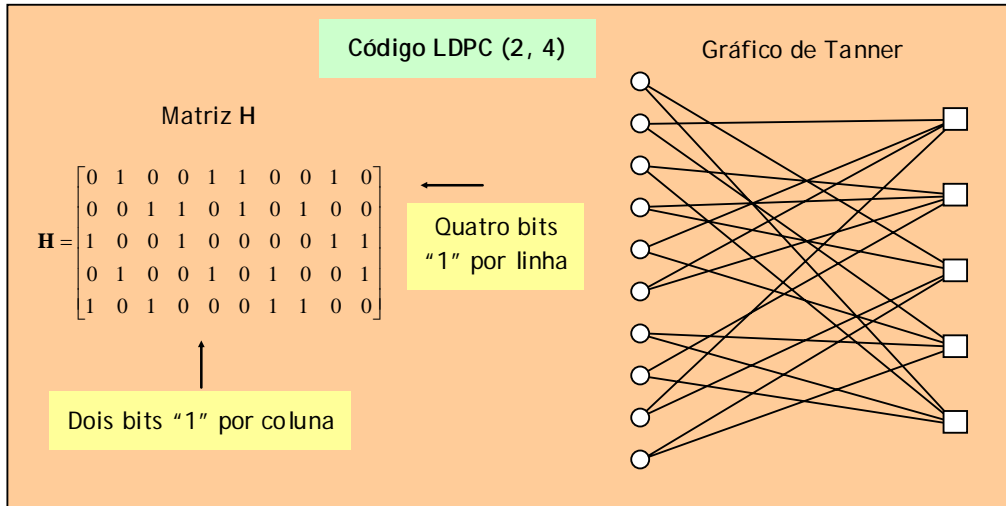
Código LDPC (2, 4)

Gráfico de Tanner

Matriz H

$\mathbf{H} = \begin{bmatrix} 0 & 1 & 0 & 0 & 1 & 1 & 0 & 0 & 1 & 0 \\ 0 & 0 & 1 & 1 & 0 & 1 & 0 & 1 & 0 & 0 \\ 1 & 0 & 0 & 1 & 0 & 0 & 0 & 0 & 1 & 1 \\ 0 & 1 & 0 & 0 & 1 & 0 & 1 & 0 & 0 & 1 \\ 1 & 0 & 1 & 0 & 0 & 0 & 1 & 1 & 0 & 0 \end{bmatrix}$

Quatro bits "1" por linha

Dois bits "1" por coluna